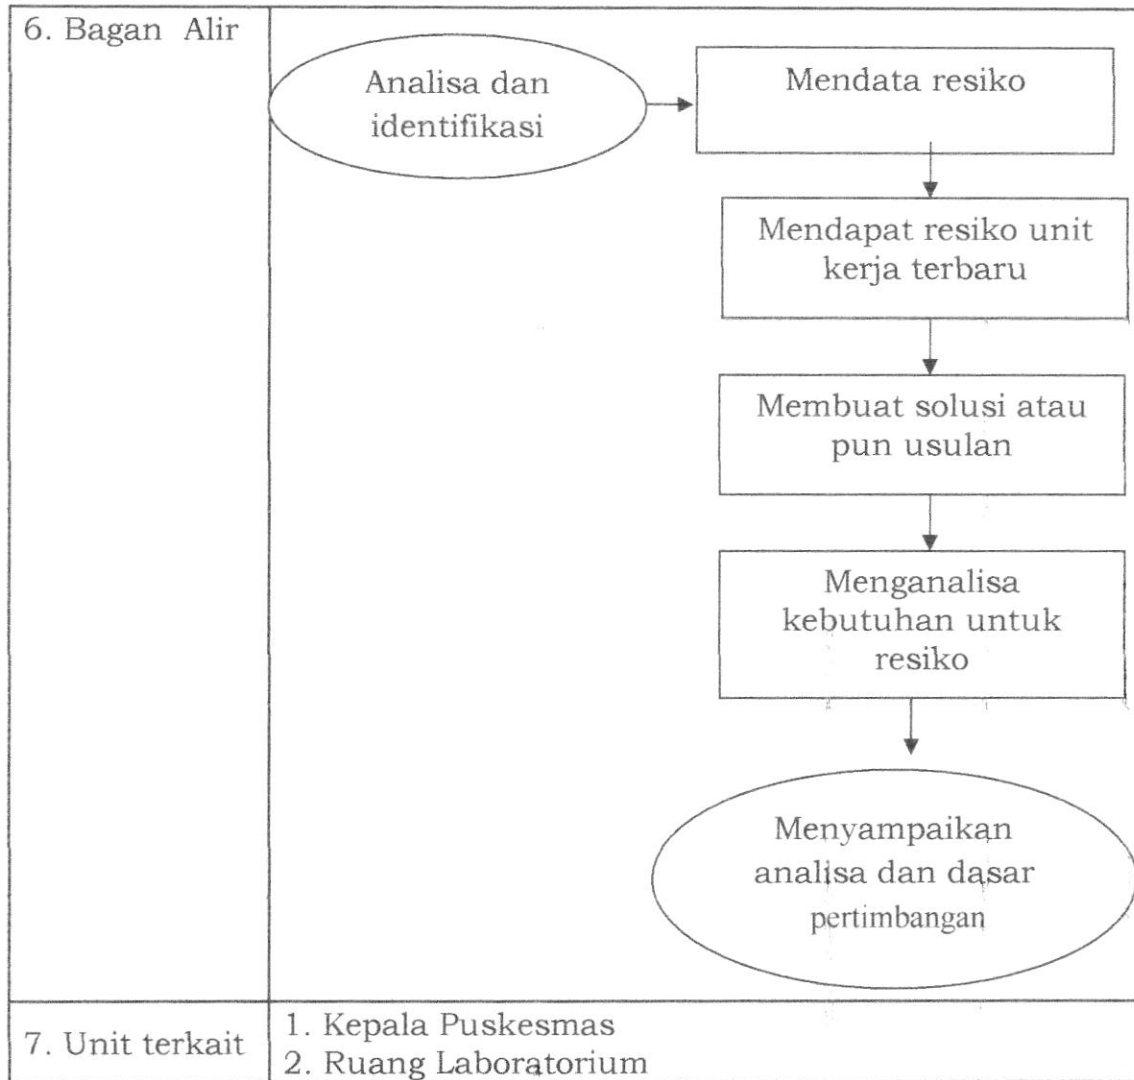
| 6. Bagan Alir | Analisa dan identifikasi → Mendata resiko → Mendapat resiko unit kerja terbaru → Membuat solusi atau pun usulan → Menganalisa kebutuhan untuk resiko → Menyampaikan analisa dan dasar pertimbangan |
|---|---|
| 7. Unit terkait | 1. Kepala Puskesmas<br>2. Ruang Laboratorium |